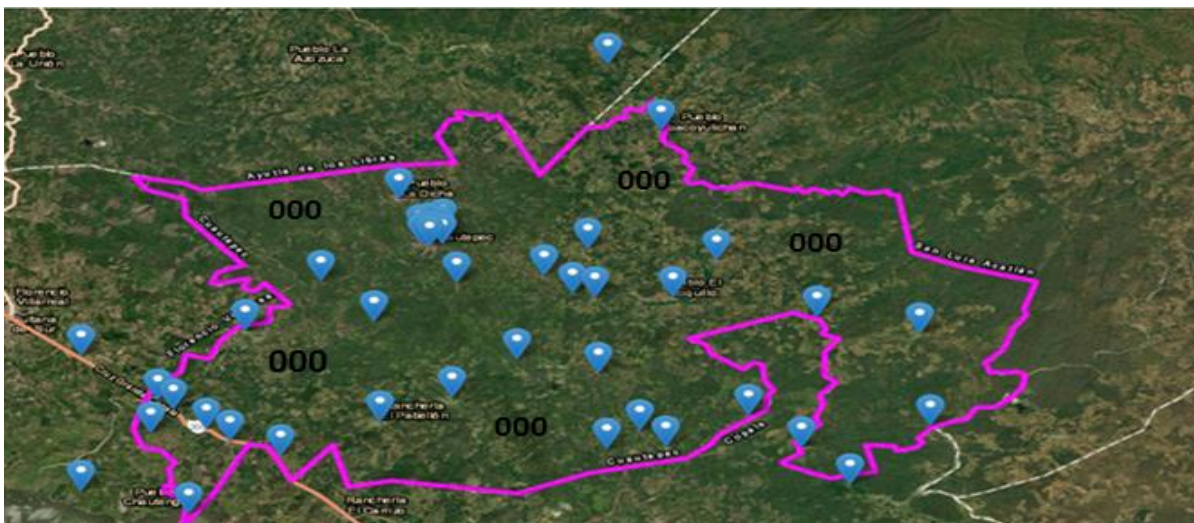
Pueblo La Unión

Pueblo La Azozuca

Pueblo Tecoyuchan

Ayutla de los Libres

000

Pueblo El Cortijo

000

Pueblo

Tecoanapa

000

San Luis Acatlán

Florencio Villarreal

Sultana

Cuajinicuilapa

Ranchería El Pabellón

000

000

Cuautepec

Copala

Pueblo Chautengo

Ranchería El Carrizo